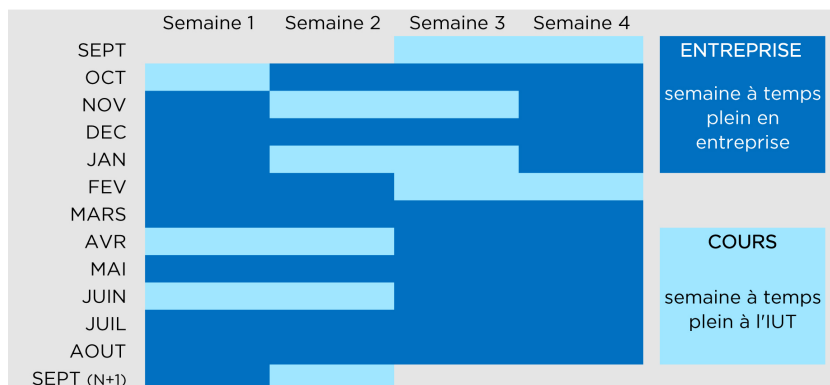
|  | Semaine 1 | Semaine 2 | Semaine 3 | Semaine 4 |
|---|---|---|---|---|
| SEPT | | | | |
| OCT | | | | |
| NOV | | | | |
| DEC | | | | |
| JAN | | | | |
| FEV | | | | |
| MARS | | | | |
| AVR | | | | |
| MAI | | | | |
| JUIN | | | | |
| JUIL | | | | |
| AOUT | | | | |
| SEPT (N+1) | | | | |

ENTREPRISE

semaine à temps plein en entreprise

COURS

semaine à temps plein à l'IUT